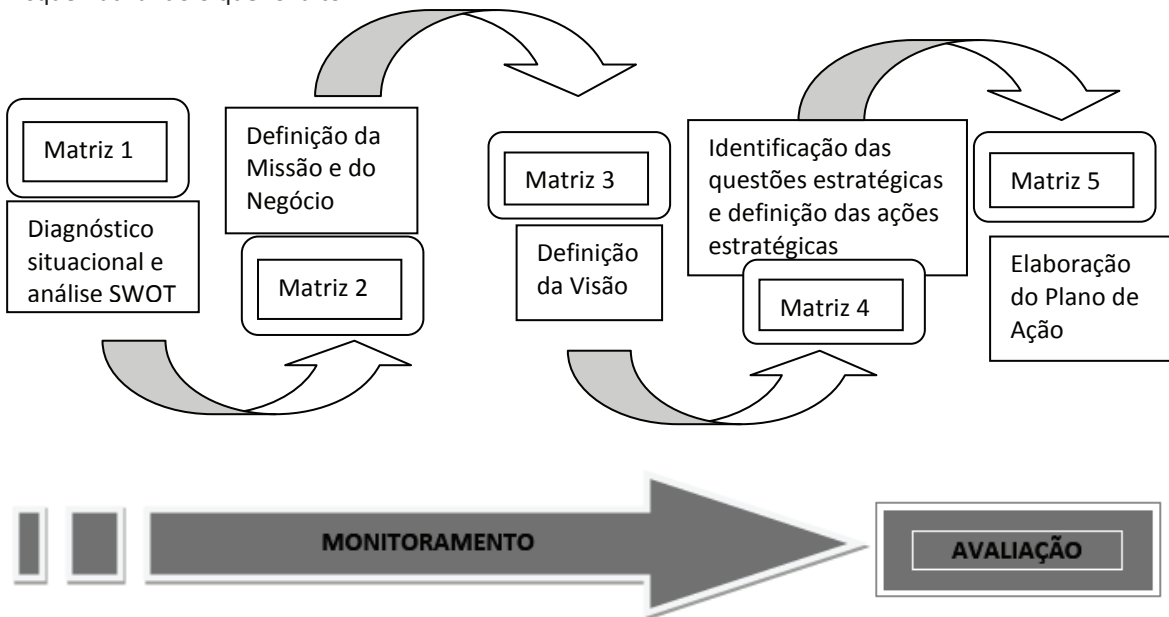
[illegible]

Matriz 1

Diagnóstico situacional e análise SWOT

Definição da Missão e do Negócio

Matriz 2

Matriz 3

Definição da Visão

Identificação das questões estratégicas e definição das ações estratégicas

Matriz 4

Matriz 5

Elaboração do Plano de Ação

MONITORAMENTO

AVALIAÇÃO